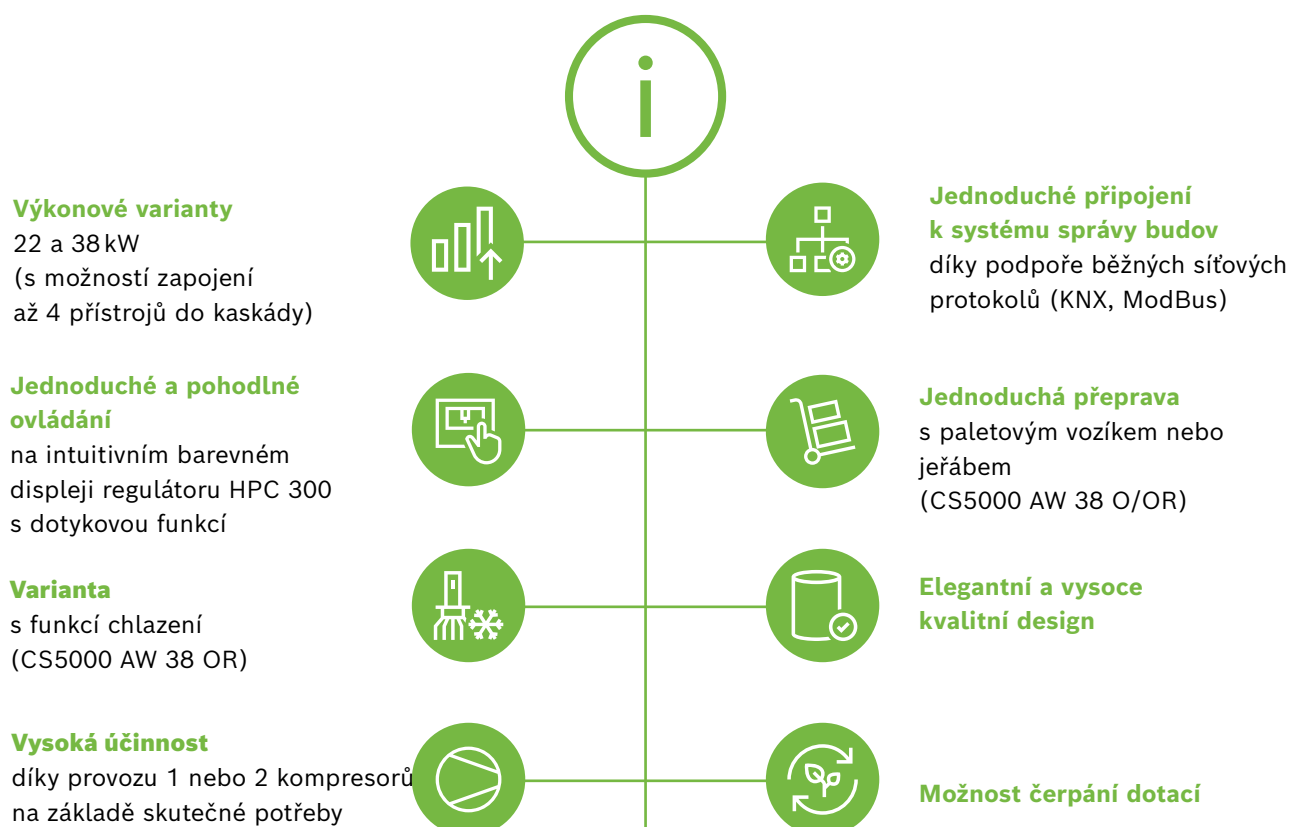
Výkonové varianty
22 a 38 kW
(s možností zapojení až 4 přístrojů do kaskády)

Jednoduché připojení k systému správy budov
díky podpoře běžných síťových protokolů (KNX, ModBus)

Jednoduché a pohodlné ovládání
na intuitivním barevném displeji regulátoru HPC 300 s dotykovou funkcí

Jednoduchá přeprava
s paletovým vozíkem nebo jeřábem
(CS5000 AW 38 O/OR)

Varianta
s funkcí chlazení
(CS5000 AW 38 OR)

Elegantní a vysoce kvalitní design

Vysoká účinnost
díky provozu 1 nebo 2 kompresorů na základě skutečné potřeby

Možnost čerpání dotací